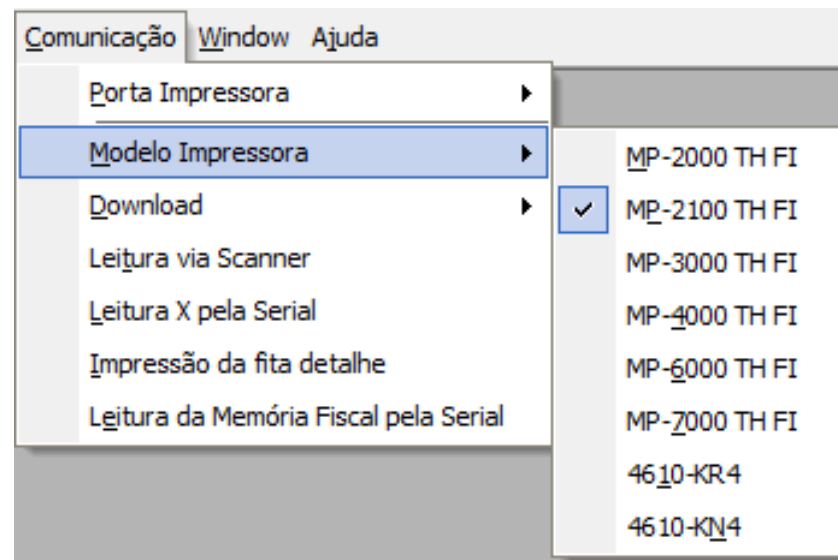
Comunicação Window Ajuda

Porta Impressora
Modelo Impressora
Download
Leitura via Scanner
Leitura X pela Serial
Impressão da fita detalhe
Leitura da Memória Fiscal pela Serial

MP-2000 TH FI
MP-2100 TH FI
MP-3000 TH FI
MP-4000 TH FI
MP-6000 TH FI
MP-7000 TH FI
4610-KR4
4610-KN4